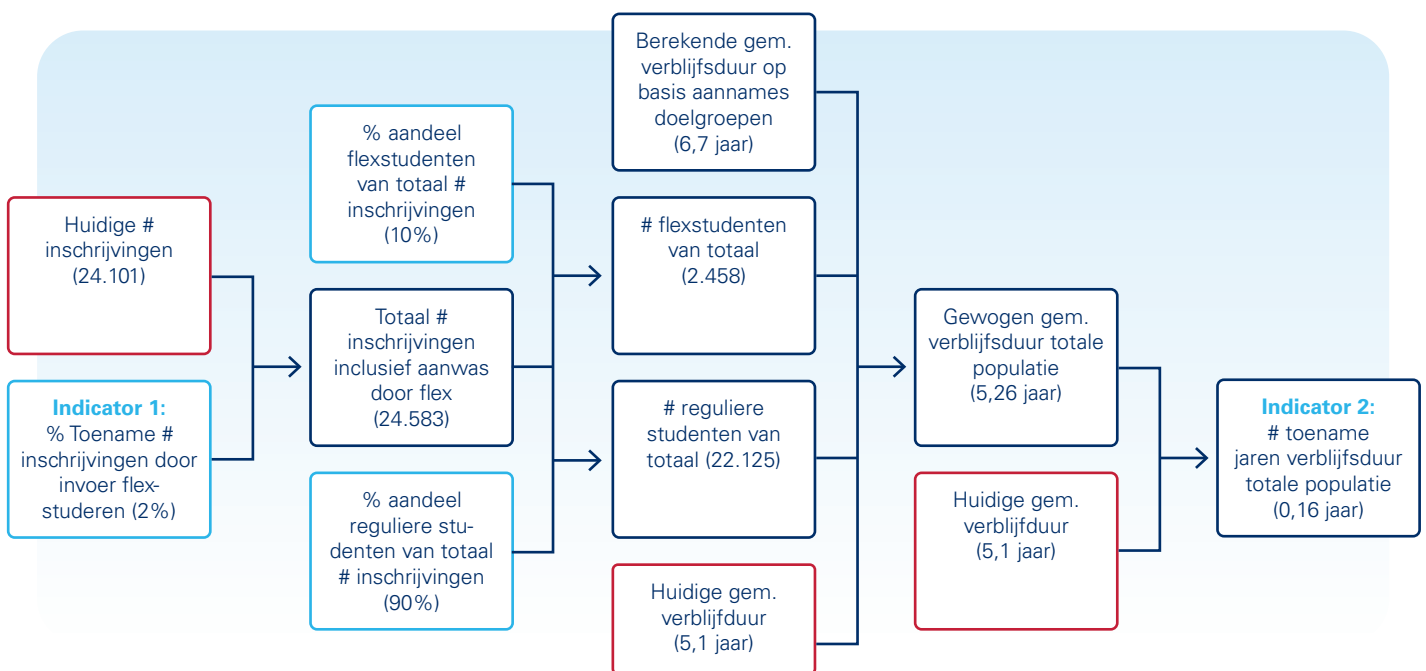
Huidige # inschrijvingen (24.101)

Indicator 1: % Toename # inschrijvingen door invoer flexstuderen (2%)

% aandeel flexstudenten van totaal # inschrijvingen (10%)

Totaal # inschrijvingen inclusief aanwas door flex (24.583)

% aandeel reguliere studenten van totaal # inschrijvingen (90%)

Berekende gem. verblijfsduur op basis aannames doelgroepen (6,7 jaar)

# flexstudenten van totaal (2.458)

# reguliere studenten van totaal (22.125)

Huidige gem. verblijfduur (5,1 jaar)

Gewogen gem. verblijfsduur totale populatie (5,26 jaar)

Huidige gem. verblijfduur (5,1 jaar)

Indicator 2: # toename jaren verblijfsduur totale populatie (0,16 jaar)